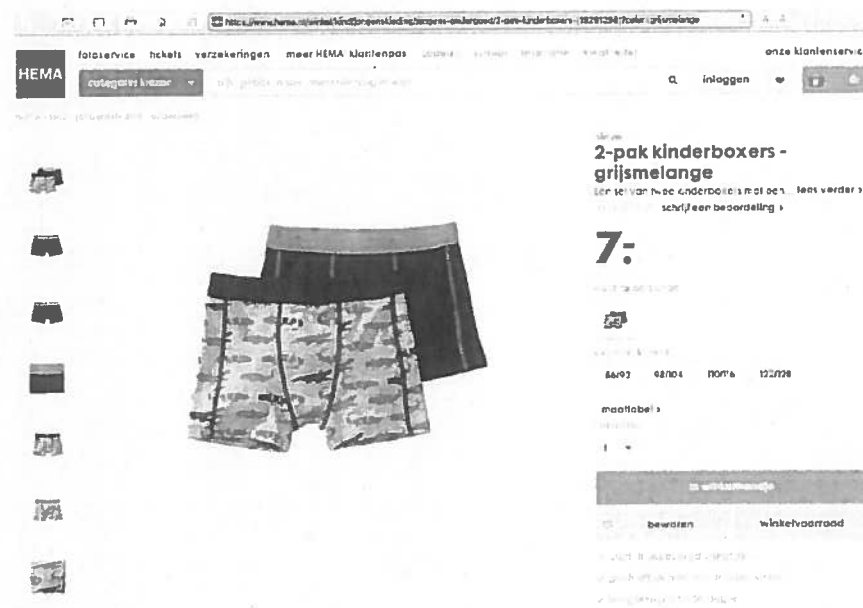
https://www.hema.nl/winkel/kinderkleding/pyjama-ondergoed/2-pak-kinderboxers-18281294?color=grijsmelange

HEMA

fotoservice tickets verzekeringen meer HEMA klantenpas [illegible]

onze klantenservice

categorie kiezen

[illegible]

inloggen

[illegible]

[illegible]

2-pak kinderboxers - grijsmelange

Een set van twee kinderboxers met een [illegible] lees verder

schrijf een beoordeling ›

7:

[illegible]

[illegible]

86/92 98/104 110/116 122/128

maattabel ›

1

in winkelmandje

bewaren

winkelvoorraad

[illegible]

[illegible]

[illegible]